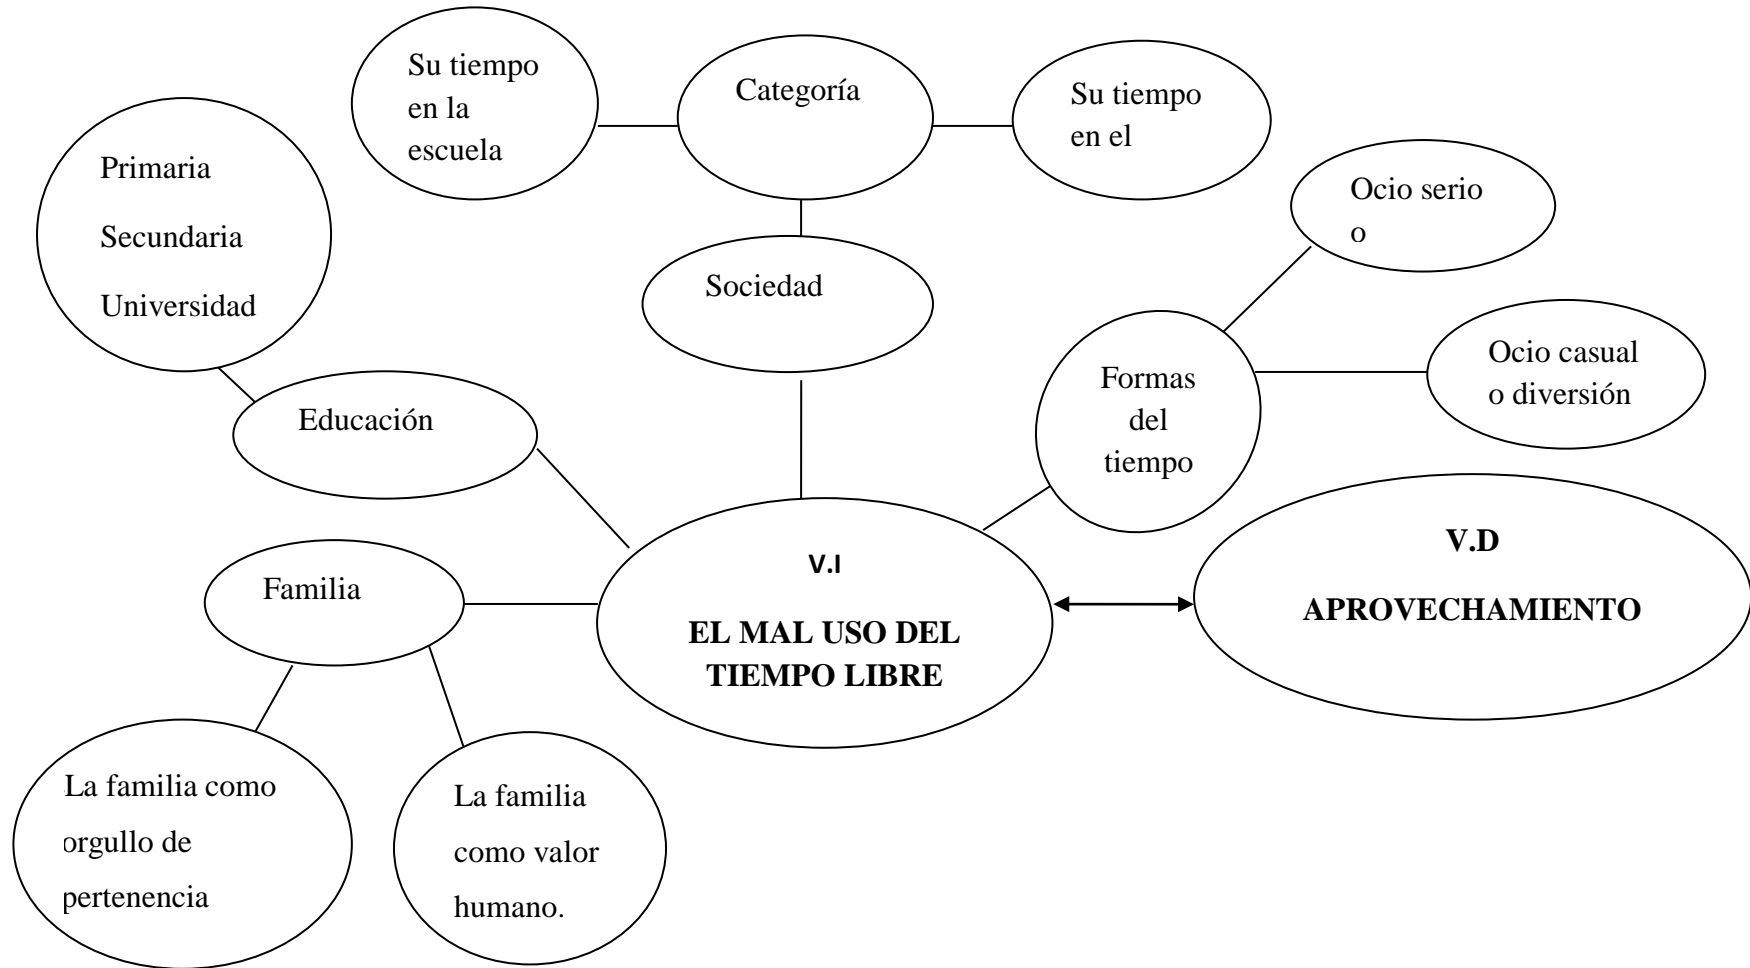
Su tiempo en la escuela

Categoría

Su tiempo en el

Primaria

Secundaria

Universidad

Ocio serio o

Sociedad

Ocio casual o diversión

Formas del tiempo

Educación

V.I

EL MAL USO DEL TIEMPO LIBRE

V.D

APROVECHAMIENTO

Familia

La familia como orgullo de pertenencia

La familia como valor humano.